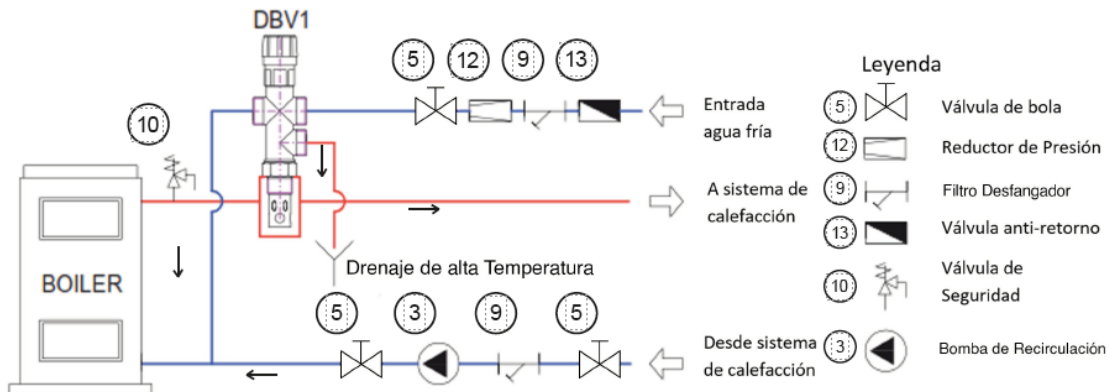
DBV1

5 12 9 13

Leyenda

10

Entrada agua fría

5 Válvula de bola

12 Reductor de Presión

A sistema de calefacción

9 Filtro Desfangador

13 Válvula anti-retorno

BOILER

Drenaje de alta Temperatura

10 Válvula de Seguridad

5 3 9 5

Desde sistema de calefacción

3 Bomba de Recirculación